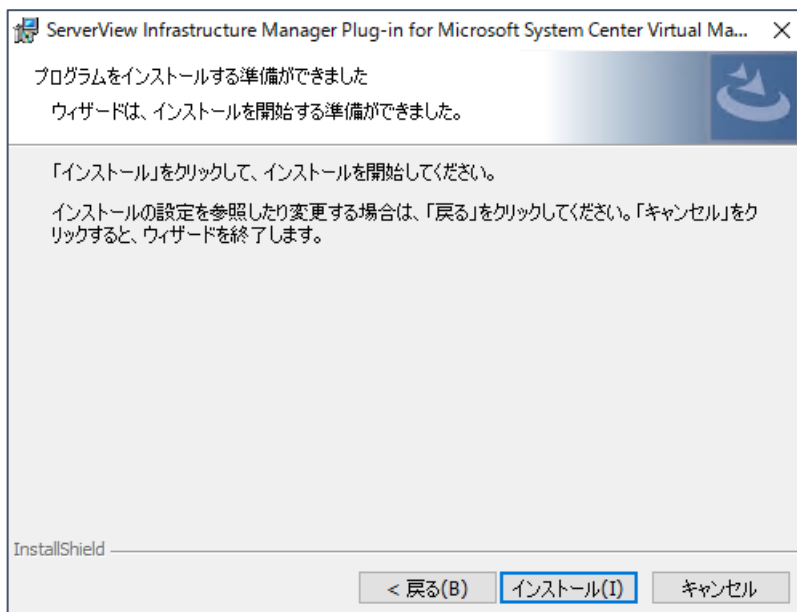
ServerView Infrastructure Manager Plug-in for Microsoft System Center Virtual Ma... ×

プログラムをインストールする準備ができました

ウィザードは、インストールを開始する準備ができました。

「インストール」をクリックして、インストールを開始してください。

インストールの設定を参照したり変更する場合は、「戻る」をクリックしてください。「キャンセル」をクリックすると、ウィザードを終了します。

InstallShield

< 戻る(B) インストール(I) キャンセル